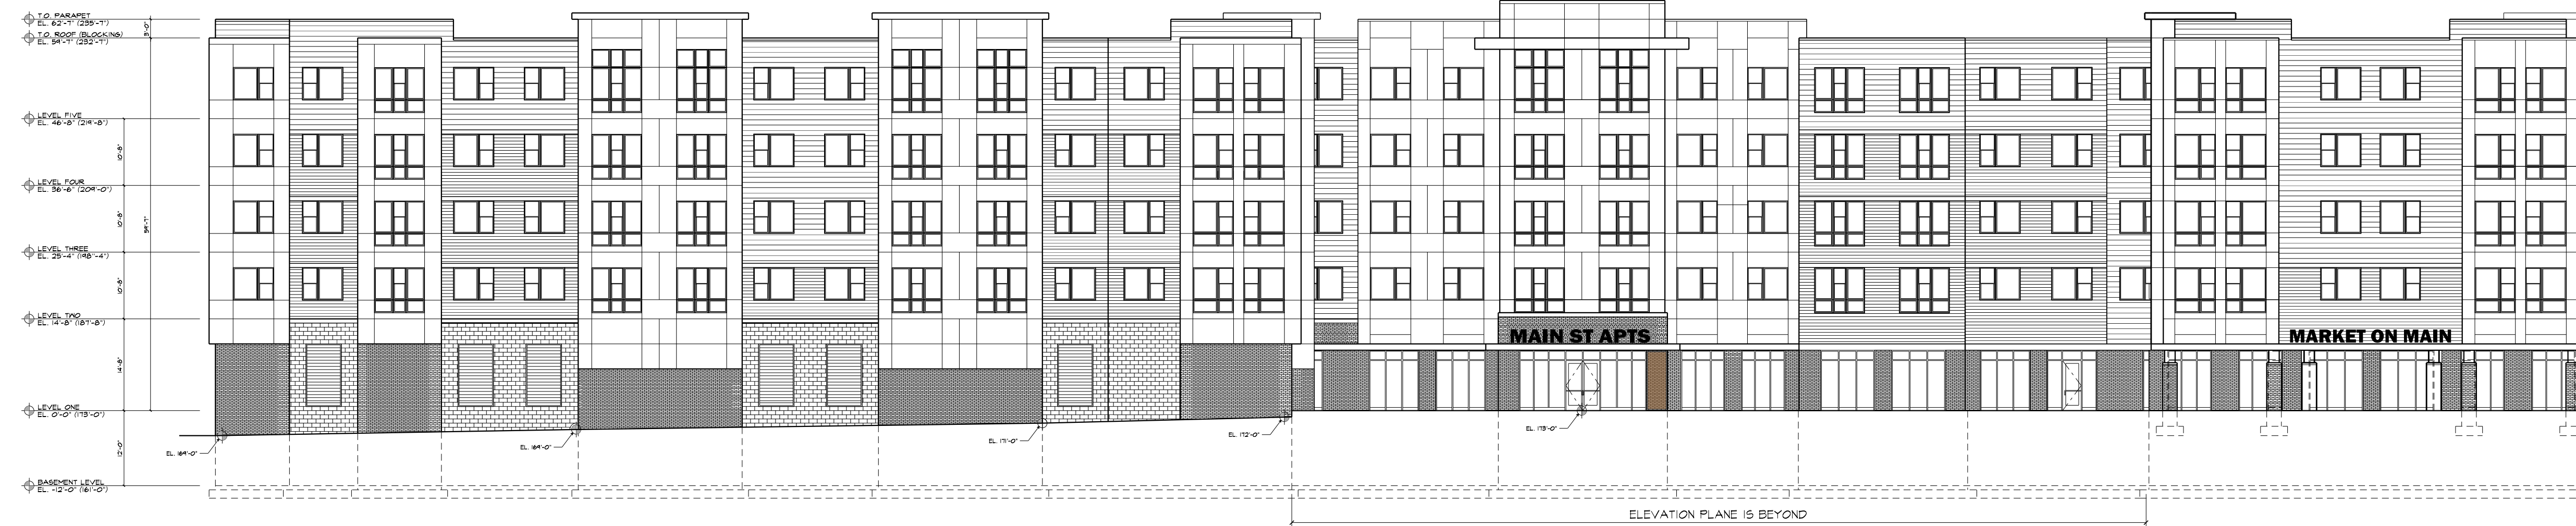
T.O. PARAPET
EL. 62'-1" (255'-1")
T.O. ROOF (BLOCKING)
EL. 59'-1" (232'-1")
LEVEL FIVE
EL. 46'-8" (219'-8")
LEVEL FOUR
EL. 36'-6" (209'-0")
LEVEL THREE
EL. 25'-4" (198'-4")
LEVEL TWO
EL. 14'-8" (187'-8")
LEVEL ONE
EL. 0'-0" (173'-0")
BASEMENT LEVEL
EL. -12'-0" (161'-0")
3'-0"
10'-8"
10'-8"
10'-8"
59'-1"
14'-8"
12'-0"
EL. 164'-0"
EL. 164'-0"
EL. 171'-0"
EL. 172'-0"
EL. 173'-0"
MAIN ST APTS
MARKET ON MAIN
ELEVATION PLANE IS BEYOND